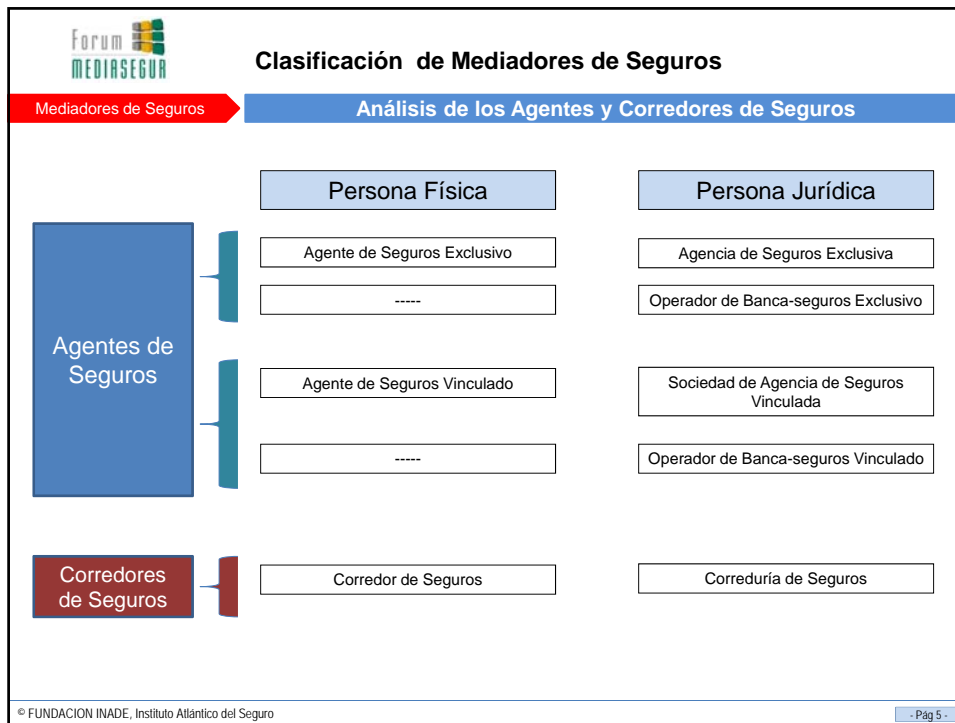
Forum MEDIASEGUR

Clasificación de Mediadores de Seguros

Mediadores de Seguros

Análisis de los Agentes y Corredores de Seguros

Persona Física

Persona Jurídica

Agentes de Seguros

Agente de Seguros Exclusivo

Agencia de Seguros Exclusiva

-----

Operador de Banca-seguros Exclusivo

Agente de Seguros Vinculado

Sociedad de Agencia de Seguros Vinculada

-----

Operador de Banca-seguros Vinculado

Corredores de Seguros

Corredor de Seguros

Correduría de Seguros

© FUNDACION INADE, Instituto Atlántico del Seguro

- Pág 5 -